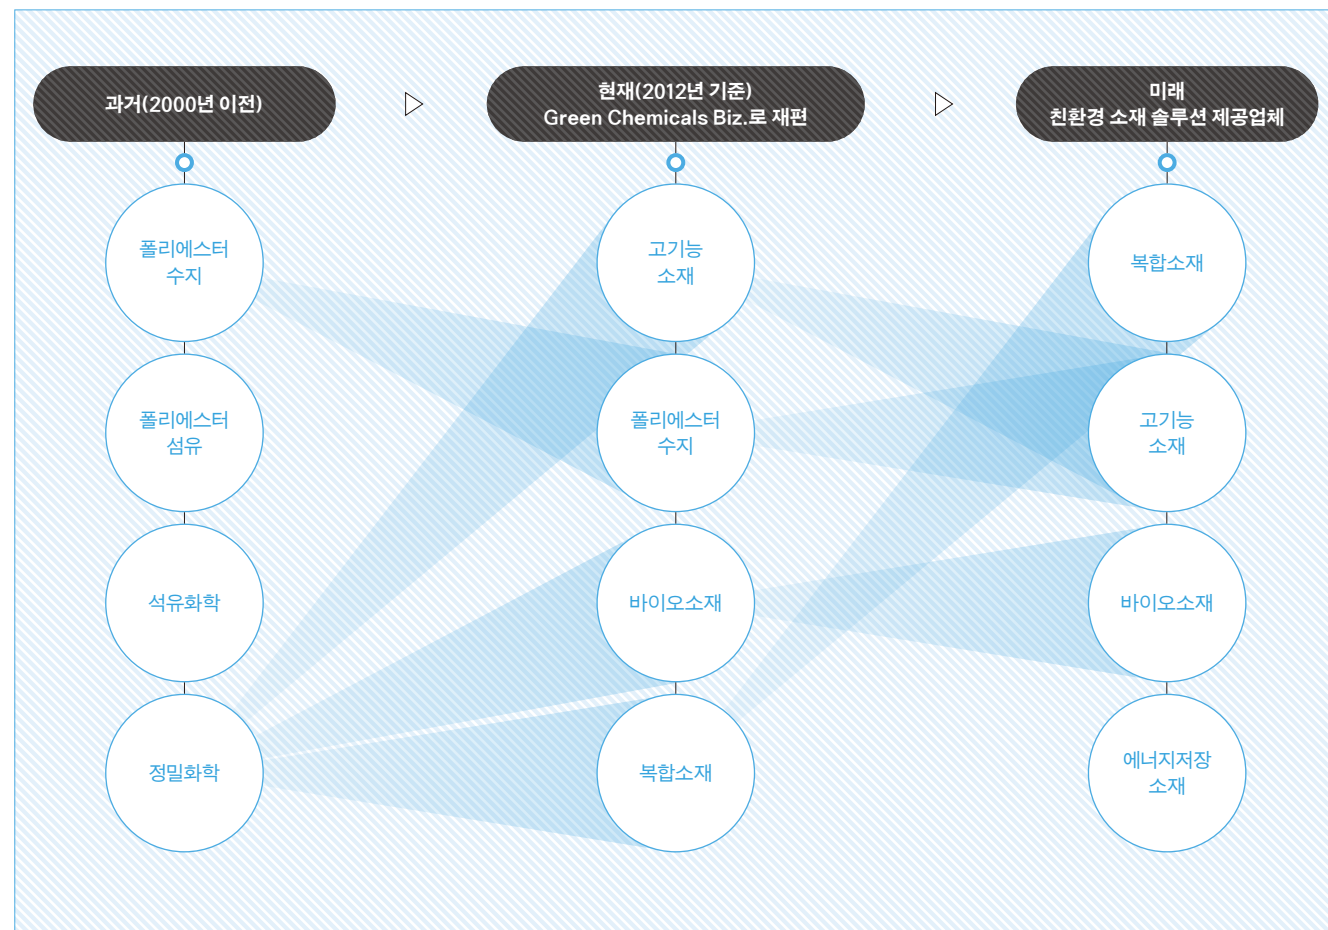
과거(2000년 이전)

현재(2012년 기준)
Green Chemicals Biz.로 재편

미래
친환경 소재 솔루션 제공업체

폴리에스터 수지

폴리에스터 섬유

석유화학

정밀화학

고기능 소재

폴리에스터 수지

바이오소재

복합소재

복합소재

고기능 소재

바이오소재

에너지저장 소재